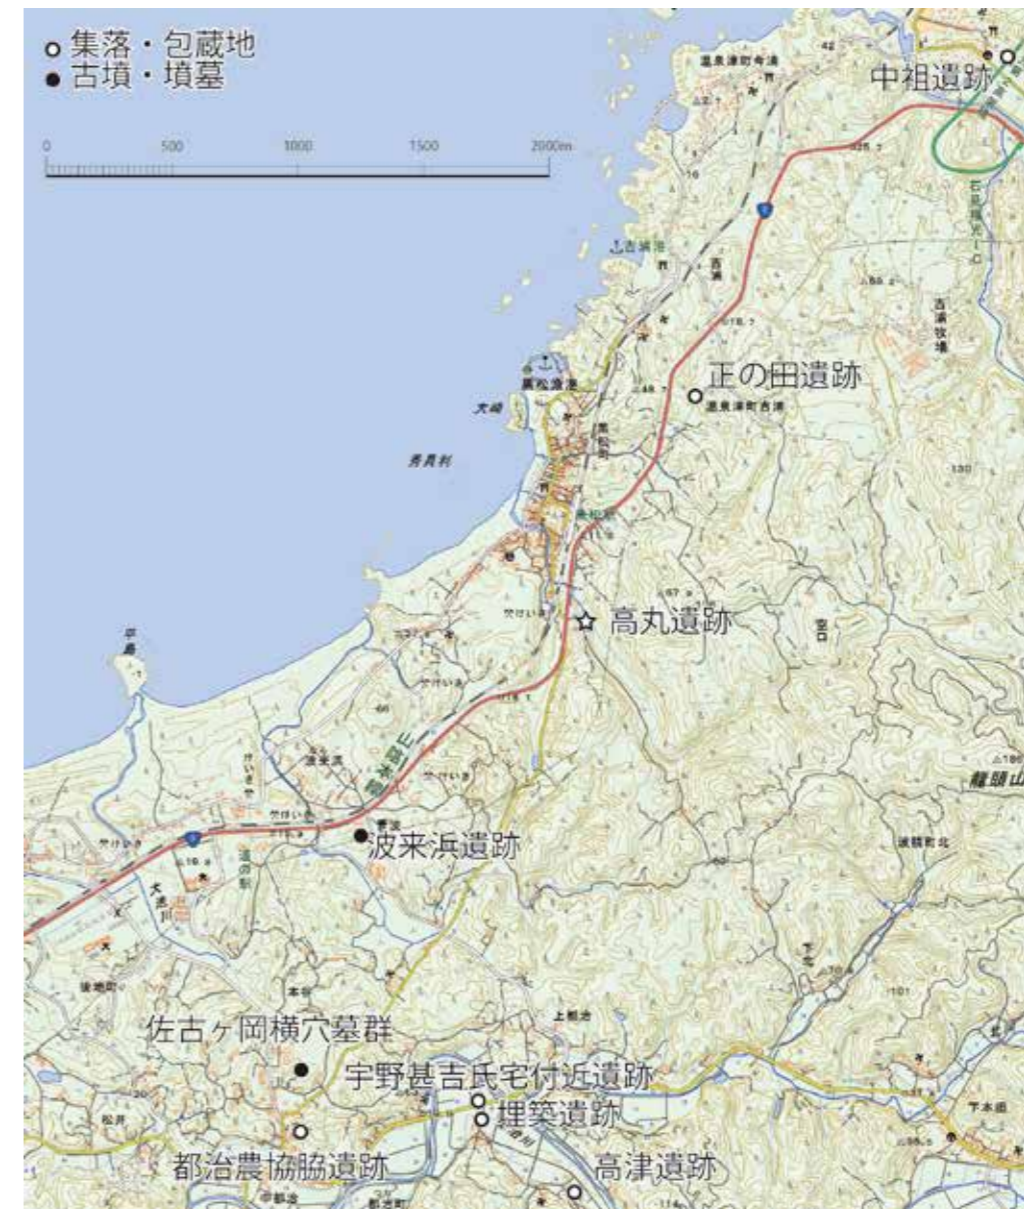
○集落・包蔵地
●古墳・墳墓

0 500 1000 1500 2000m

中祖遺跡

正の田遺跡

高丸遺跡

波来浜遺跡

佐古ヶ岡横穴墓群

宇野甚吉氏宅付近遺跡

埋築遺跡

都治農協脇遺跡

高津遺跡

温泉津町寺湯

黒松漁港

大崎

黒松

黒松駅

温泉津町吉浦

吉浦

波来浜

浅利

龍頭山

上都治

下本郷

都治

松井

大浜川

後地町

本谷

波積町北

坂口